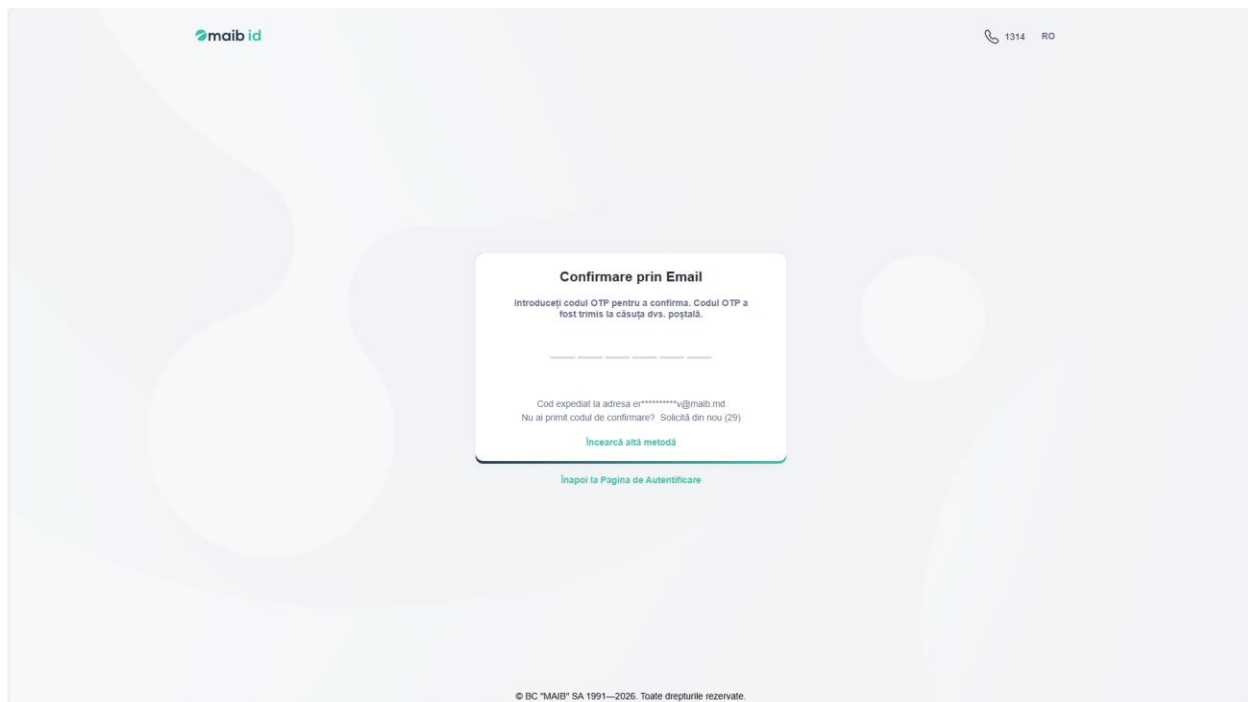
maib id

1314 RO

Confirmare prin Email

Introduceți codul OTP pentru a confirma. Codul OTP a fost trimis la căsuța dvs. poștală.

Cod expediat la adresa er**********v@maib.md
Nu ai primit codul de confirmare? Solicită din nou (29)

Încearcă altă metodă

Înapoi la Pagina de Autentificare

© BC "MAIB" SA 1991—2026. Toate drepturile rezervate.